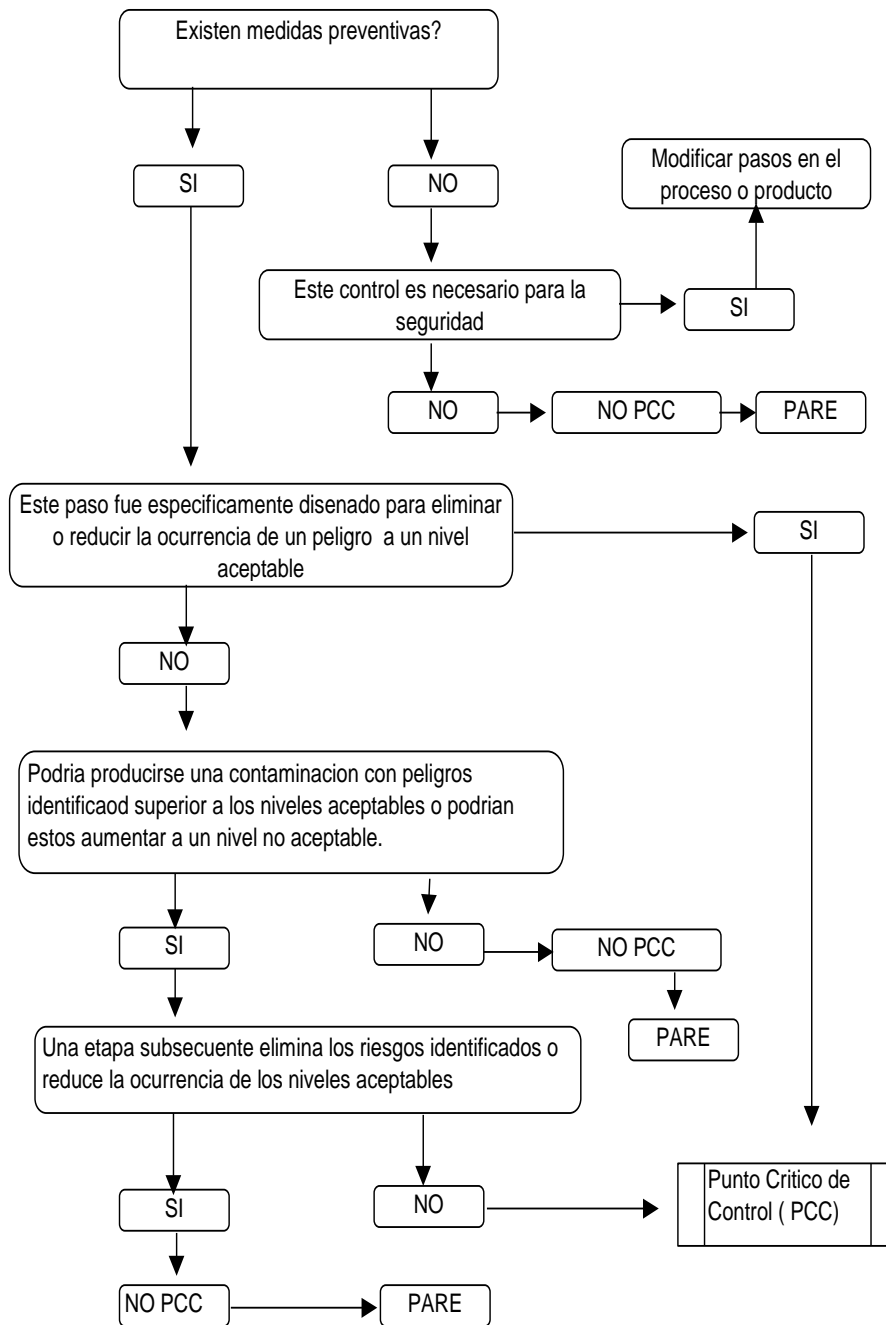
Existen medidas preventivas?

SI

NO

Modificar pasos en el proceso o producto

Este control es necesario para la seguridad

SI

NO

NO PCC

PARE

Este paso fue especificamente disenado para eliminar o reducir la ocurrencia de un peligro a un nivel aceptable

SI

NO

Podria producirse una contaminacion con peligros identificaod superior a los niveles aceptables o podrian estos aumentar a un nivel no aceptable.

SI

NO

NO PCC

PARE

Una etapa subsecuente elimina los riesgos identificados o reduce la ocurrencia de los niveles aceptables

SI

NO

Punto Critico de Control ( PCC)

NO PCC

PARE